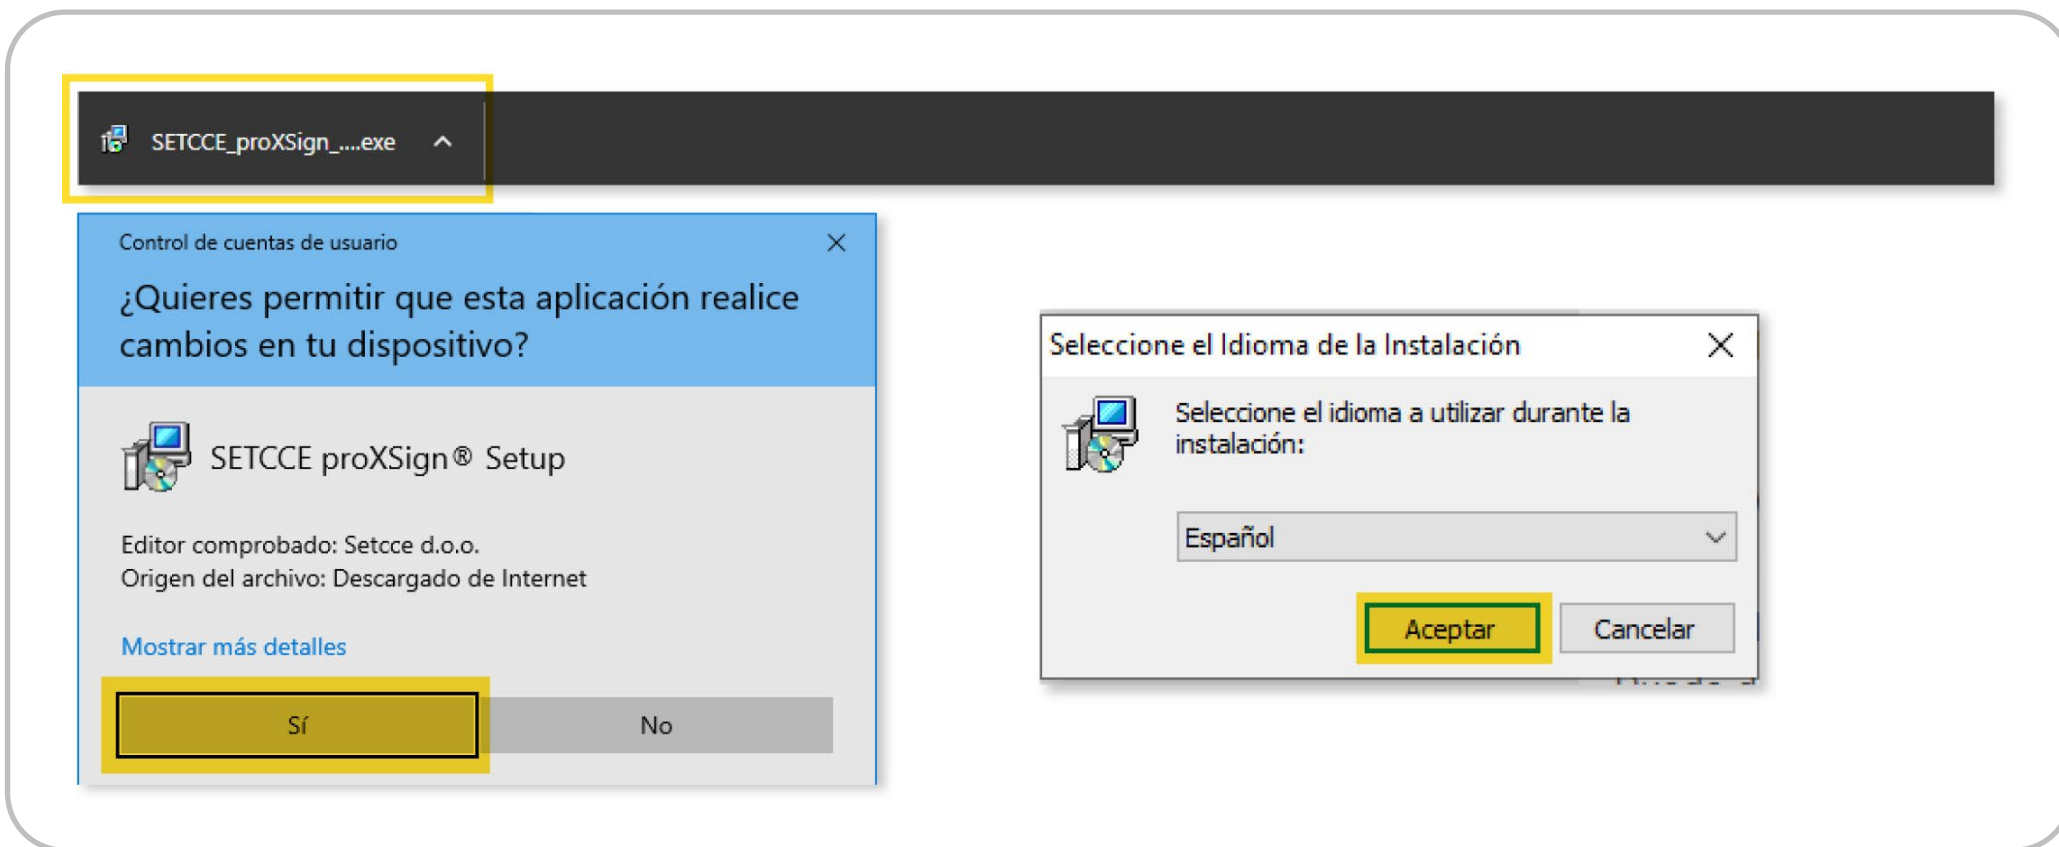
SETCCE_proXSign_....exe

Control de cuentas de usuario

¿Quieres permitir que esta aplicación realice cambios en tu dispositivo?

SETCCE proXSign® Setup

Editor comprobado: Setcce d.o.o.
Origen del archivo: Descargado de Internet

Mostrar más detalles

Sí

No

Seleccione el Idioma de la Instalación

Seleccione el idioma a utilizar durante la instalación:

Español

Aceptar

Cancelar